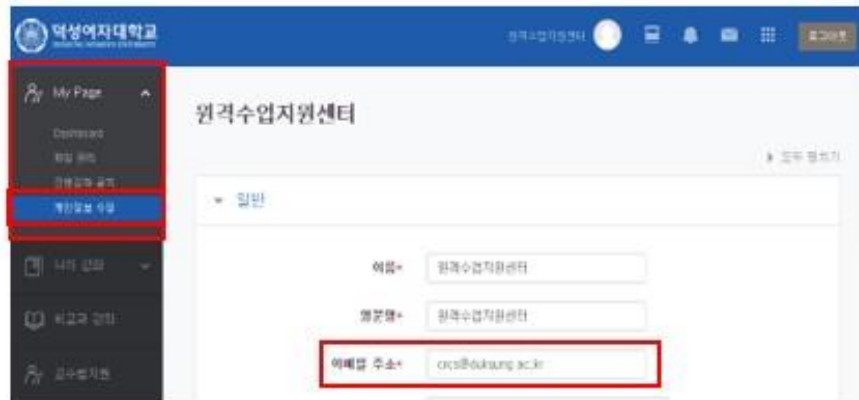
덕성여자대학교

원격수업지원센터

로그아웃

My Page

Dashboard

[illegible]

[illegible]

개인정보 수정

나의 강좌

비교과 강좌

교수법지원

원격수업지원센터

▸ 모두 펼치기

▾ 일반

이름*

원격수업지원센터

영문명*

원격수업지원센터

이메일 주소*

crcs@duksung.ac.kr